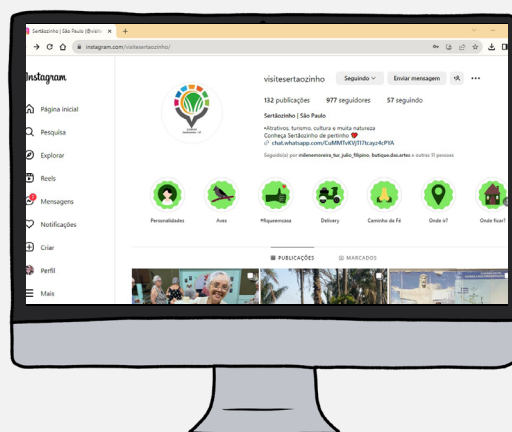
Sertãozinho | São Paulo (@visit ×

instagram.com/visitesertaozinho/

Instagram

Página inicial

Pesquisa

Explorar

Reels

Mensagens

Notificações

Criar

Perfil

Mais

visitesertaozinho

Seguindo

Enviar mensagem

132 publicações 977 seguidores 57 seguindo

Sertãozinho | São Paulo

•Atrativos, turismo, cultura e muita natureza
Conheça Sertãozinho de pertinho
chat.whatsapp.com/CuMMTvKVjTI7tcayz4cPYA

Seguido(a) por milenemoreira_tur, julio_filipino, butique.das.artes e outras 11 pessoas

Personalidades

Aves

#fiqueemcasa

Delivery

Caminho da Fé

Onde ir?

Onde ficar?

PUBLICAÇÕES

MARCADOS